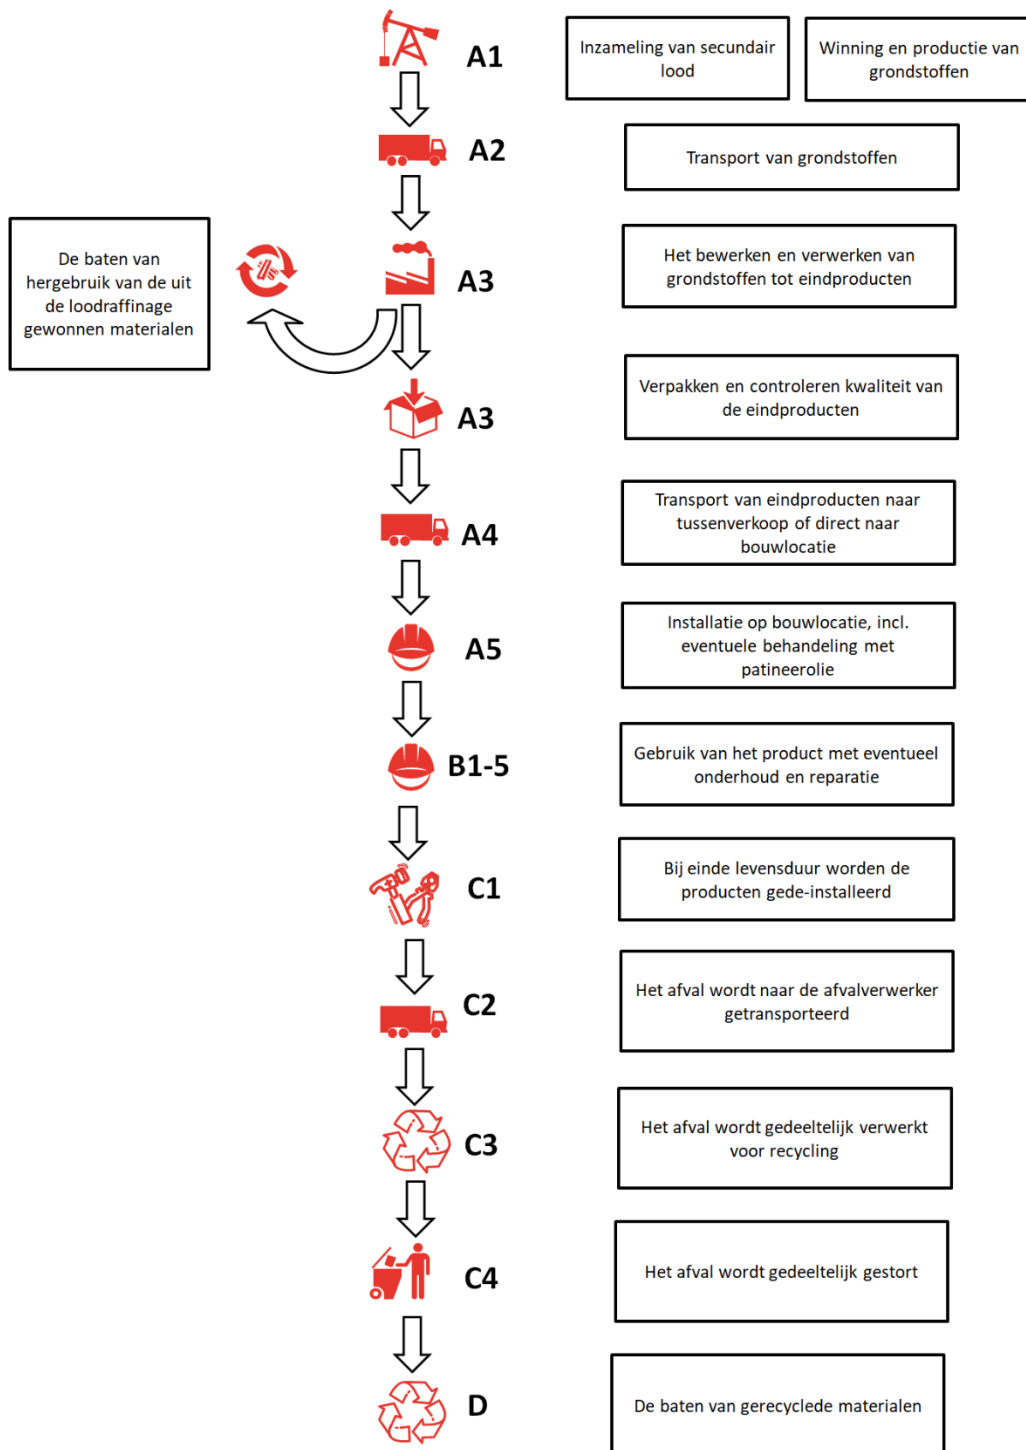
A1

Inzameling van secundair lood

Winning en productie van grondstoffen

A2

Transport van grondstoffen

De baten van hergebruik van de uit de loodraffinage gewonnen materialen

A3

Het bewerken en verwerken van grondstoffen tot eindproducten

A3

Verpakken en controleren kwaliteit van de eindproducten

A4

Transport van eindproducten naar tussenverkoop of direct naar bouwlocatie

A5

Installatie op bouwlocatie, incl. eventuele behandeling met patineerolie

B1-5

Gebruik van het product met eventueel onderhoud en reparatie

C1

Bij einde levensduur worden de producten gede-installeerd

C2

Het afval wordt naar de afvalverwerker getransporteerd

C3

Het afval wordt gedeeltelijk verwerkt voor recycling

C4

Het afval wordt gedeeltelijk gestort

D

De baten van gerecyclede materialen